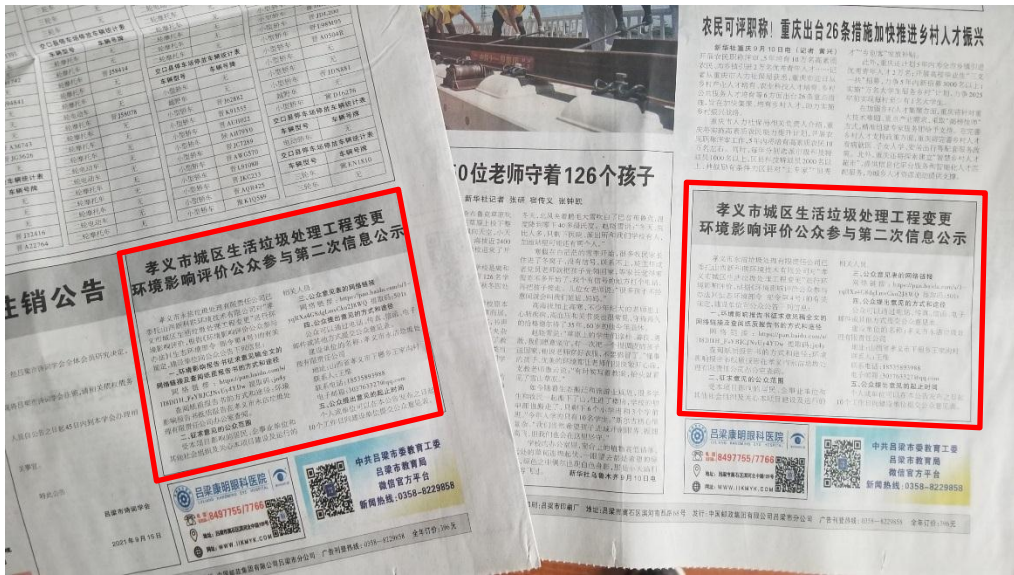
孝义市城区生活垃圾处理工程变更环境影响评价公众参与第二次信息公示

孝义市城区生活垃圾处理工程变更环境影响评价公众参与第二次信息公示

注销公告

农民可评职称！重庆出台26条措施加快推进乡村人才振兴

10位老师守着126个孩子

吕梁康明眼科医院

8497755/7766

中共吕梁市教育工委
吕梁市教育局
微信官方平台
新闻热线：0358-8229858

中共吕梁市教育工委
吕梁市教育局
微信官方平台
新闻热线：0358-8229858

一、环境影响报告书征求意见稿全文的网络链接及查阅纸质报告书的方式和途径

二、征求意见的公众范围

三、公众意见表的网络链接

四、公众提出意见的方式和途径

五、公众提出意见的起止时间

2021年9月16日